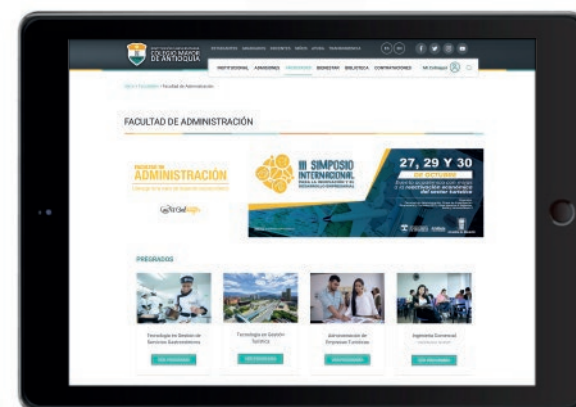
COLEGIO MAYOR DE ANTIOQUIA

INSTITUCIONAL ADMISIONES FACULTADES BIENESTAR BIBLIOTECA CONTRATACIONES

Inicio > Facultades > Facultad de Administración

FACULTAD DE ADMINISTRACIÓN

FACULTAD DE ADMINISTRACIÓN

III SIMPOSIO INTERNACIONAL PARA LA INNOVACIÓN Y EL DESARROLLO EMPRESARIAL

27, 29 Y 30 DE OCTUBRE

PREGRADOS

Tecnología en Gestión de Servicios Gastronómicos

Tecnología en Gestión Turística

Administración de Empresas Turísticas

Ingeniería Comercial